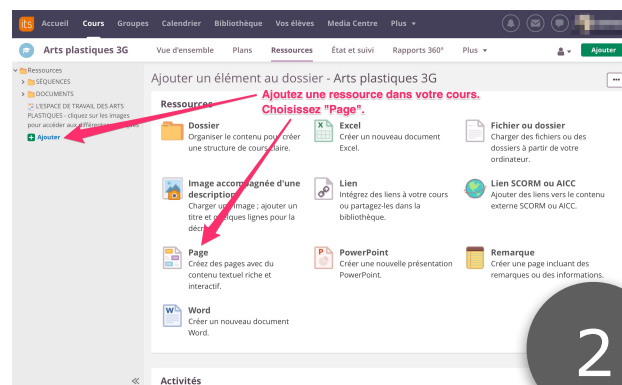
its Accueil Cours Groupes Calendrier Bibliothèque Vos élèves Media Centre Plus ▾

Arts plastiques 3G Vue d'ensemble Plans Ressources État et suivi Rapports 360° Plus ▾ Ajouter

Ressources
SÉQUENCES
DOCUMENTS
L'ESPACE DE TRAVAIL DES ARTS PLASTIQUES - cliquez sur les images pour accéder aux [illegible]
Ajouter

Ajouter un élément au dossier - Arts plastiques 3G

Ajoutez une ressource dans votre cours.
Choisissez "Page".

Ressources

Dossier
Organiser le contenu pour créer une structure de cours claire.

Excel
Créer un nouveau document Excel.

Fichier ou dossier
Charger des fichiers ou des dossiers à partir de votre ordinateur.

Image accompagnée d'une description
Charger une image ; ajouter un titre et quelques lignes pour la décr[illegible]

Lien
Intégrez des liens à votre cours ou partagez-les dans la bibliothèque.

Lien SCORM ou AICC
Ajouter des liens vers le contenu externe SCORM ou AICC.

Page
Créez des pages avec du contenu textuel riche et interactif.

PowerPoint
Créer une nouvelle présentation PowerPoint.

Remarque
Créer une page incluant des remarques ou des informations.

Word
Créer un nouveau document Word.

Activités

2